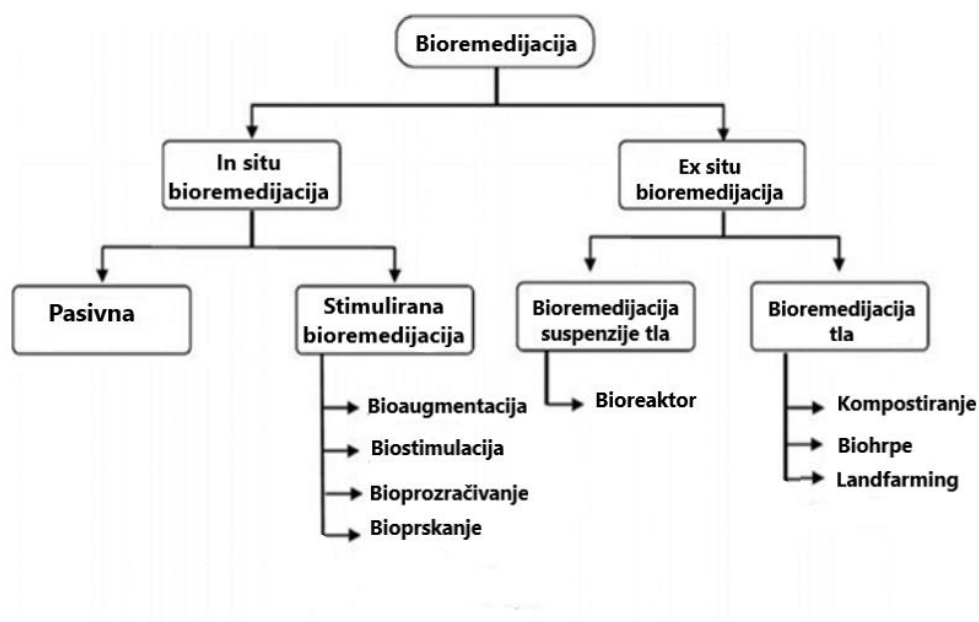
Bioremedijacija

In situ bioremedijacija

Ex situ bioremedijacija

Pasivna

Stimulirana bioremedijacija

Bioaugmentacija

Biostimulacija

Bioprozračivanje

Bioprskanje

Bioremedijacija suspenzije tla

Bioreaktor

Bioremedijacija tla

Kompostiranje

Biohrpe

Landfarming